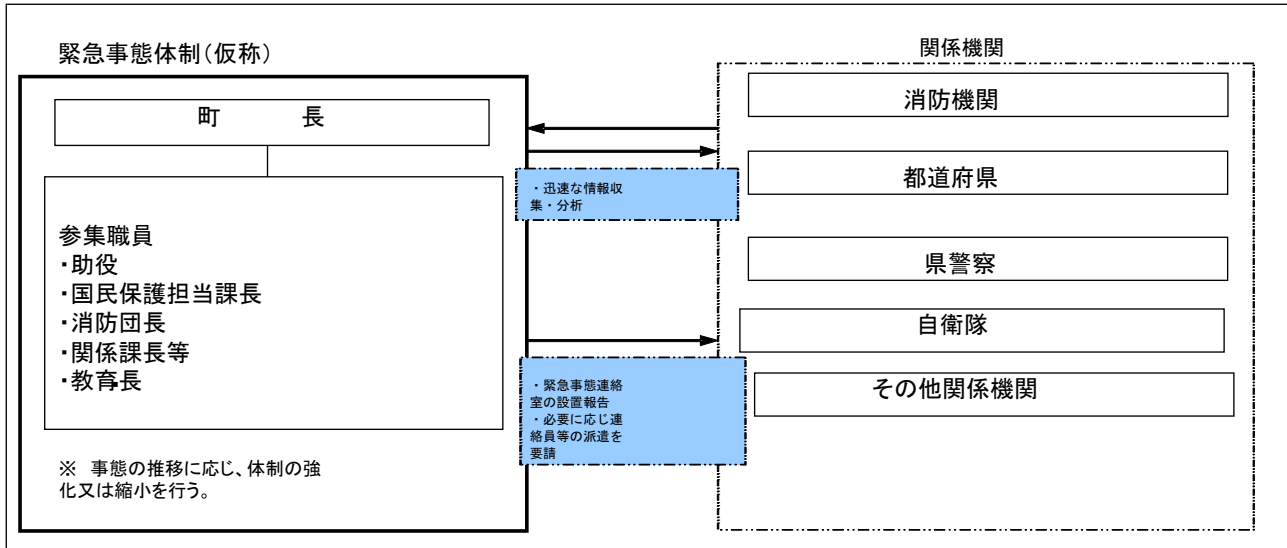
緊急事態体制(仮称)

町　　長

参集職員
・助役
・国民保護担当課長
・消防団長
・関係課長等
・教育長

※ 事態の推移に応じ、体制の強化又は縮小を行う。

・迅速な情報収集・分析

・緊急事態連絡室の設置報告
・必要に応じ連絡員等の派遣を要請

関係機関

消防機関

都道府県

県警察

自衛隊

その他関係機関